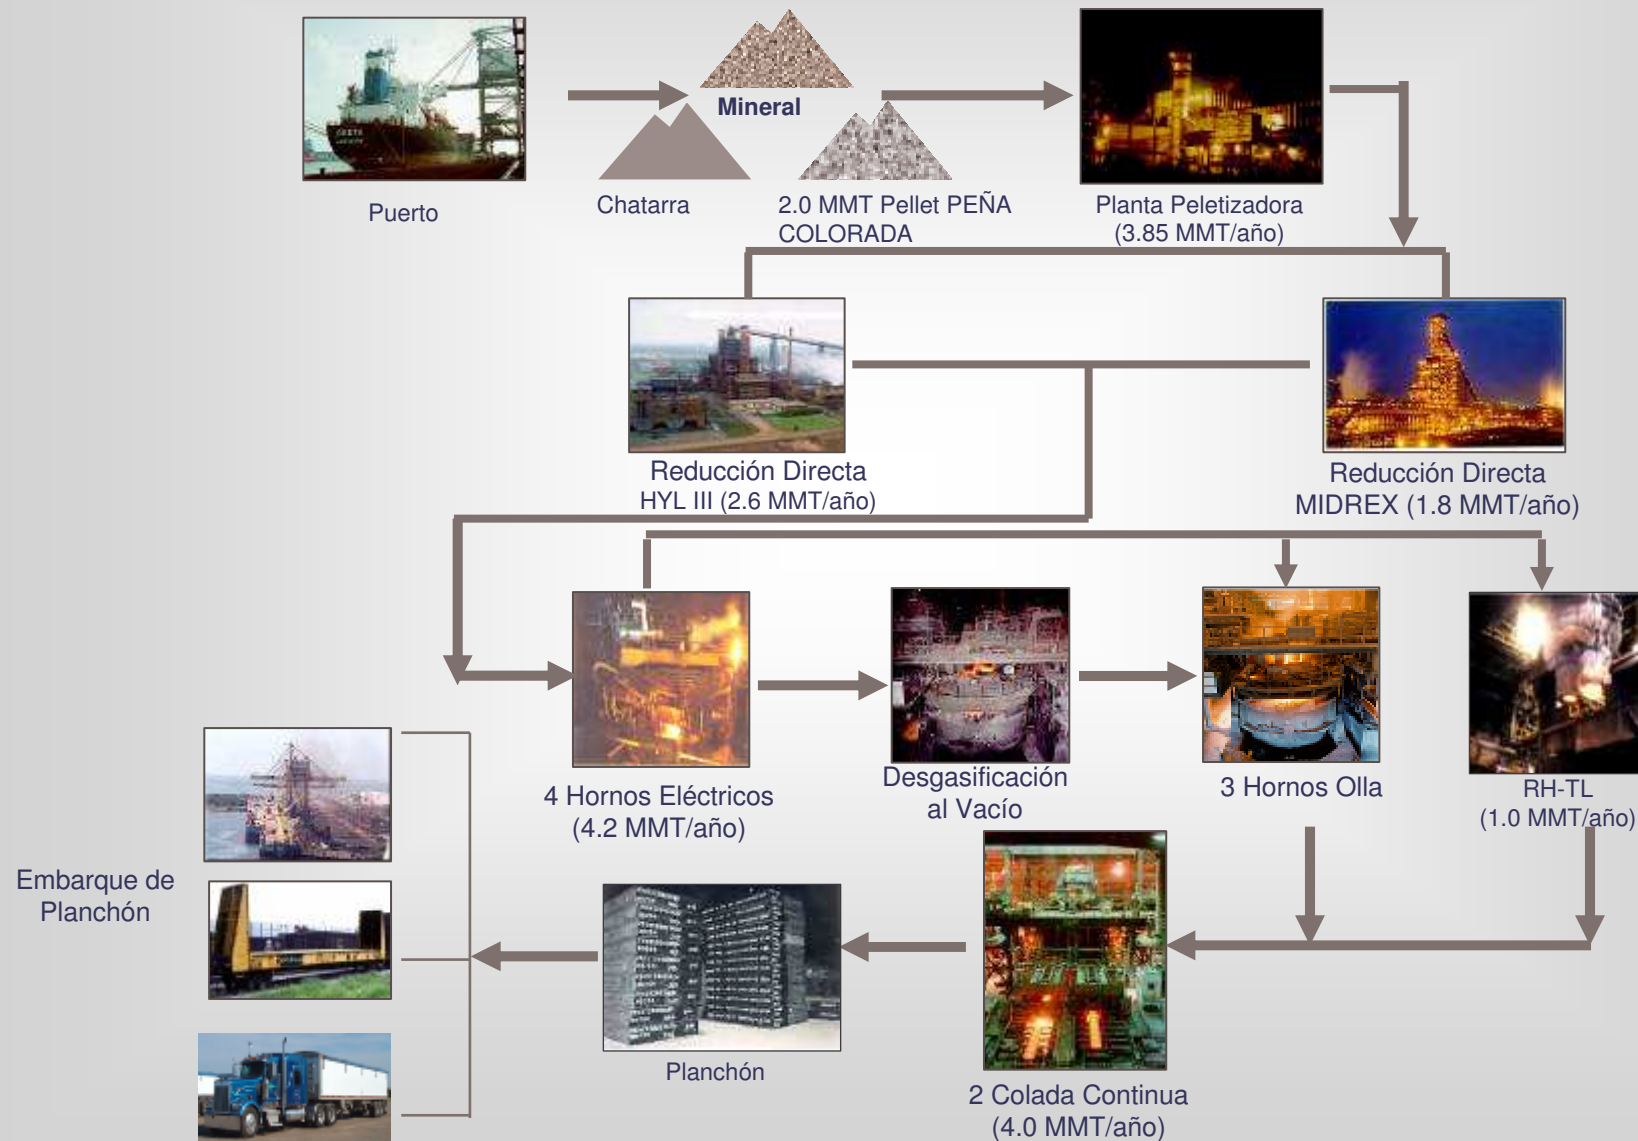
Puerto

Mineral

Chatarra

2.0 MMT Pellet PEÑA COLORADA

Planta Peletizadora (3.85 MMT/año)

Reducción Directa HYL III (2.6 MMT/año)

Reducción Directa MIDREX (1.8 MMT/año)

4 Hornos Eléctricos (4.2 MMT/año)

Desgasificación al Vacío

3 Hornos Olla

RH-TL (1.0 MMT/año)

Embarque de Planchón

Planchón

2 Colada Continua (4.0 MMT/año)